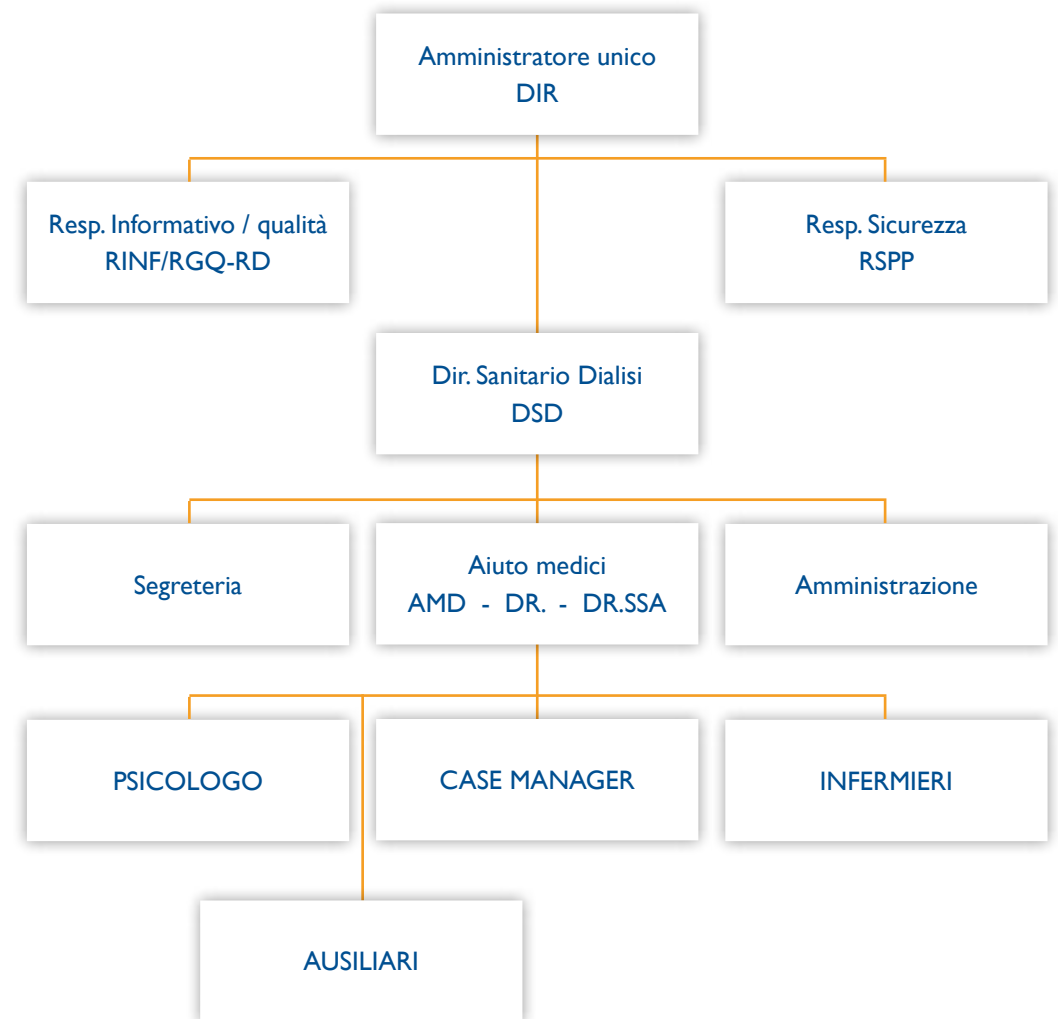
Amministratore unico
DIR

Resp. Informativo / qualità
RINF/RGQ-RD

Resp. Sicurezza
RSPP

Dir. Sanitario Dialisi
DSD

Segreteria

Aiuto medici
AMD - DR. - DR.SSA

Amministrazione

PSICOLOGO

CASE MANAGER

INFERMIERI

AUSILIARI